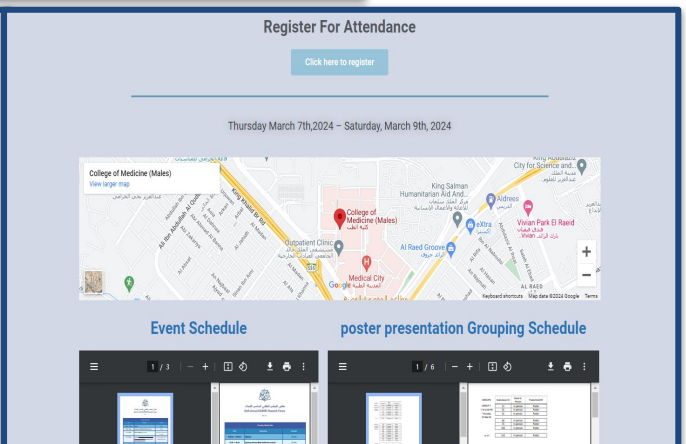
Register For Attendance

Click here to register

Thursday March 7th,2024 – Saturday, March 9th, 2024

College of Medicine (Males)
View larger map

King Salman Humanitarian Aid And...
مركز الملك سلمان للإغاثة والأعمال الإنسانية

Alreeds
الريدز

King Abdulaziz City for Science and...
مدينة الملك عبدالعزيز للعلوم...

College of Medicine (Males)
كلية الطب

eXtra
اكسترا

Vivian Park El Raeid
Vivian الحدائق

Outpatient Clinic
العيادات الخارجية

Al Raed Groove
الرائد جروف

Medical City
المدينة الطبية

King Khalid Br Rd

Al Raed

Keyboard shortcuts   Map data ©2024 Google   Terms

Event Schedule

poster presentation Grouping Schedule

1 / 3

1 / 6